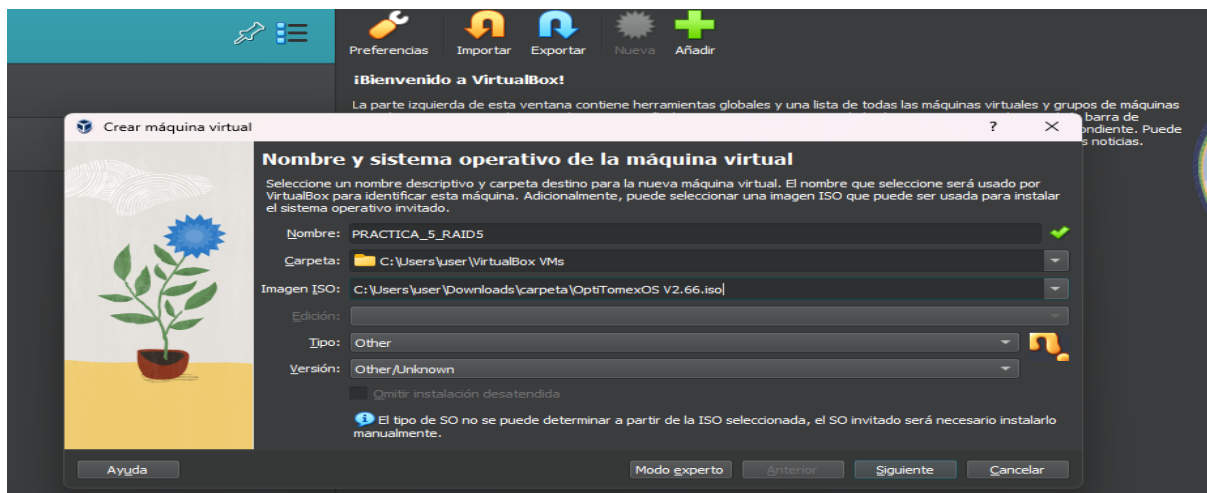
Preferencias Importar Exportar Nueva Añadir

¡Bienvenido a VirtualBox!

La parte izquierda de esta ventana contiene herramientas globales y una lista de todas las máquinas virtuales y grupos de máquinas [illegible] barra de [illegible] ondiente. Puede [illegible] s noticias.

Crear máquina virtual ? ×

Nombre y sistema operativo de la máquina virtual

Seleccione un nombre descriptivo y carpeta destino para la nueva máquina virtual. El nombre que seleccione será usado por VirtualBox para identificar esta máquina. Adicionalmente, puede seleccionar una imagen ISO que puede ser usada para instalar el sistema operativo invitado.

Nombre: PRACTICA_5_RAID5

Carpeta: C:\Users\user\VirtualBox VMs

Imagen ISO: C:\Users\user\Downloads\carpeta\OptiTomexOS V2.66.iso

Edición:

Tipo: Other

Versión: Other/Unknown

Omitir instalación desatendida

El tipo de SO no se puede determinar a partir de la ISO seleccionada, el SO invitado será necesario instalarlo manualmente.

Ayuda Modo experto Anterior Siguiente Cancelar